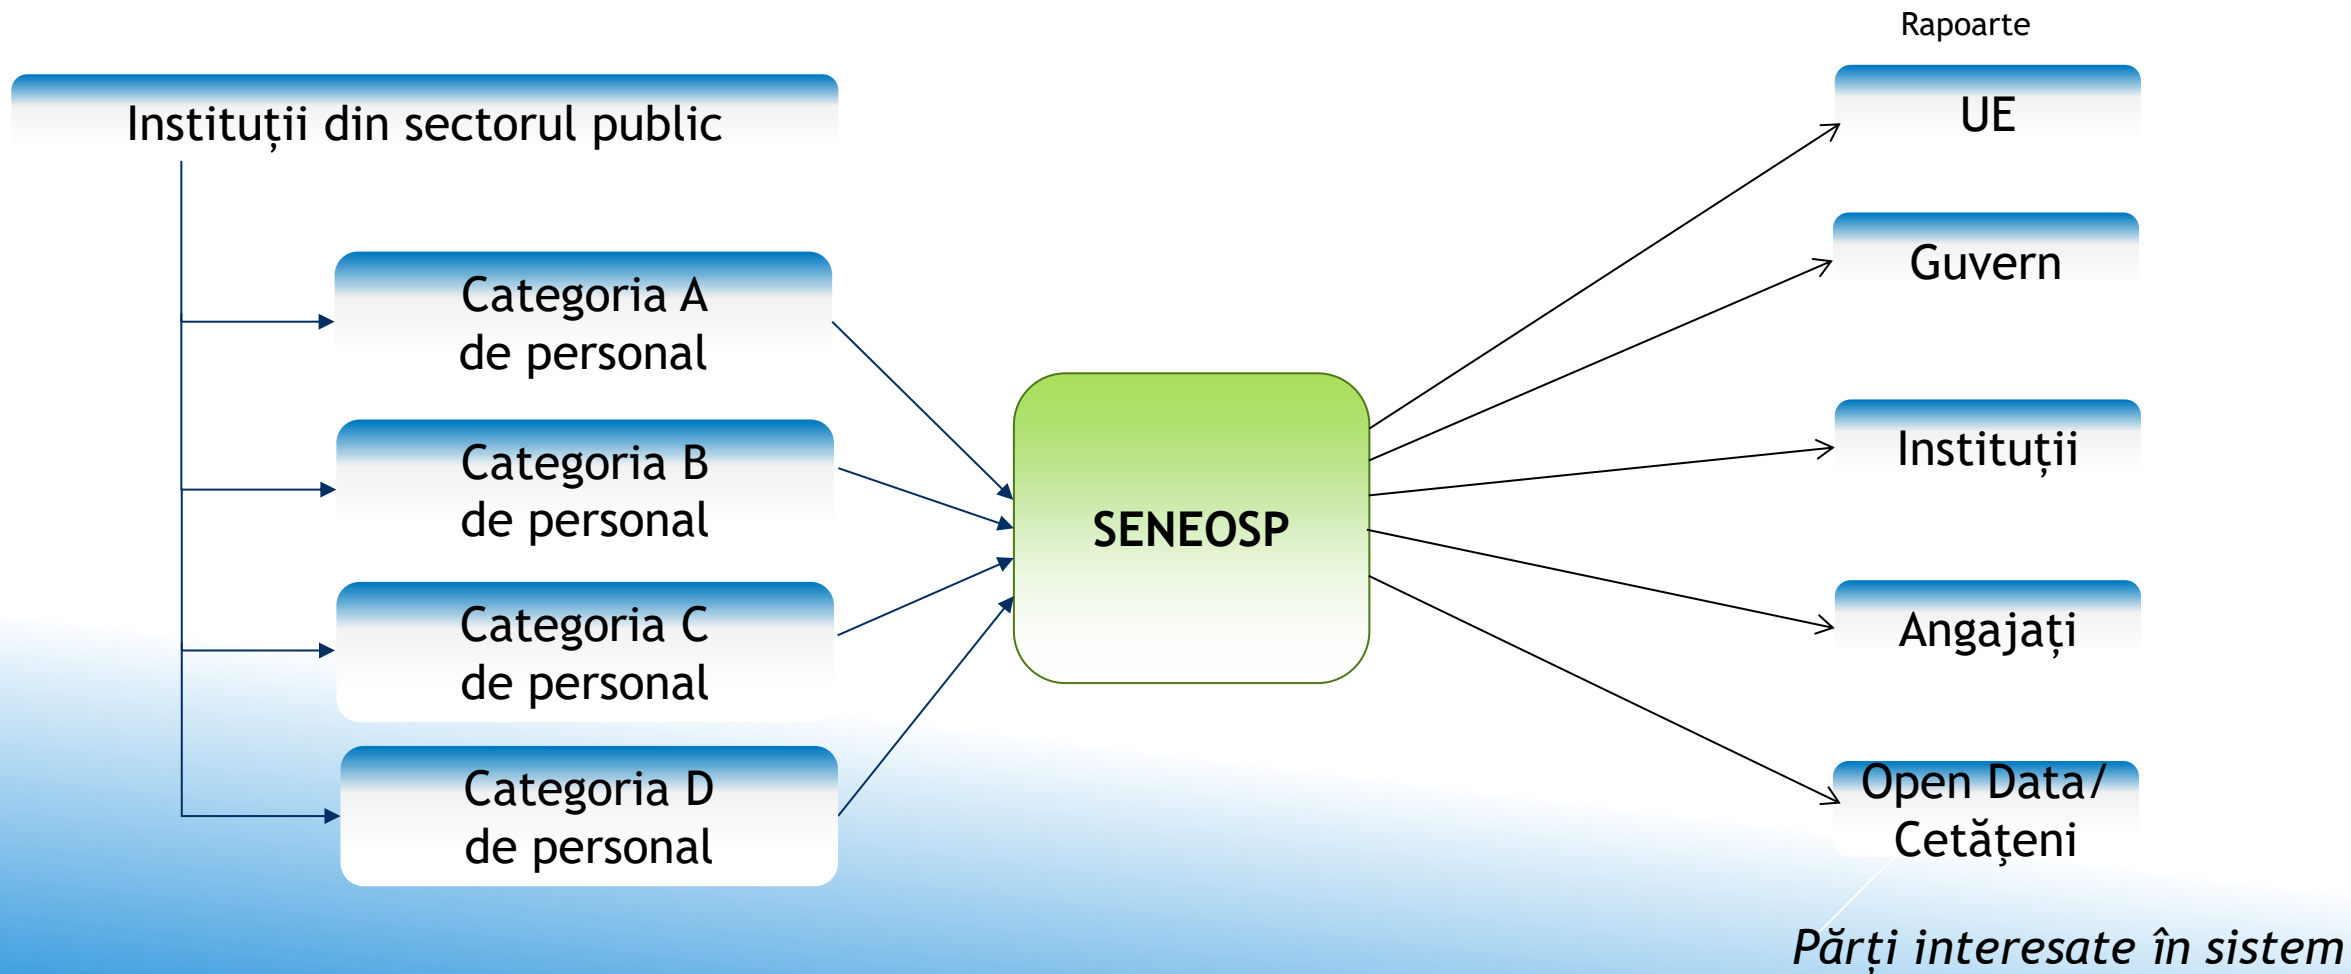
Rapoarte

Instituții din sectorul public

Categoria A de personal

Categoria B de personal

Categoria C de personal

Categoria D de personal

SENEOSP

UE

Guvern

Instituții

Angajați

Open Data/ Cetățeni

Părți interesate în sistem